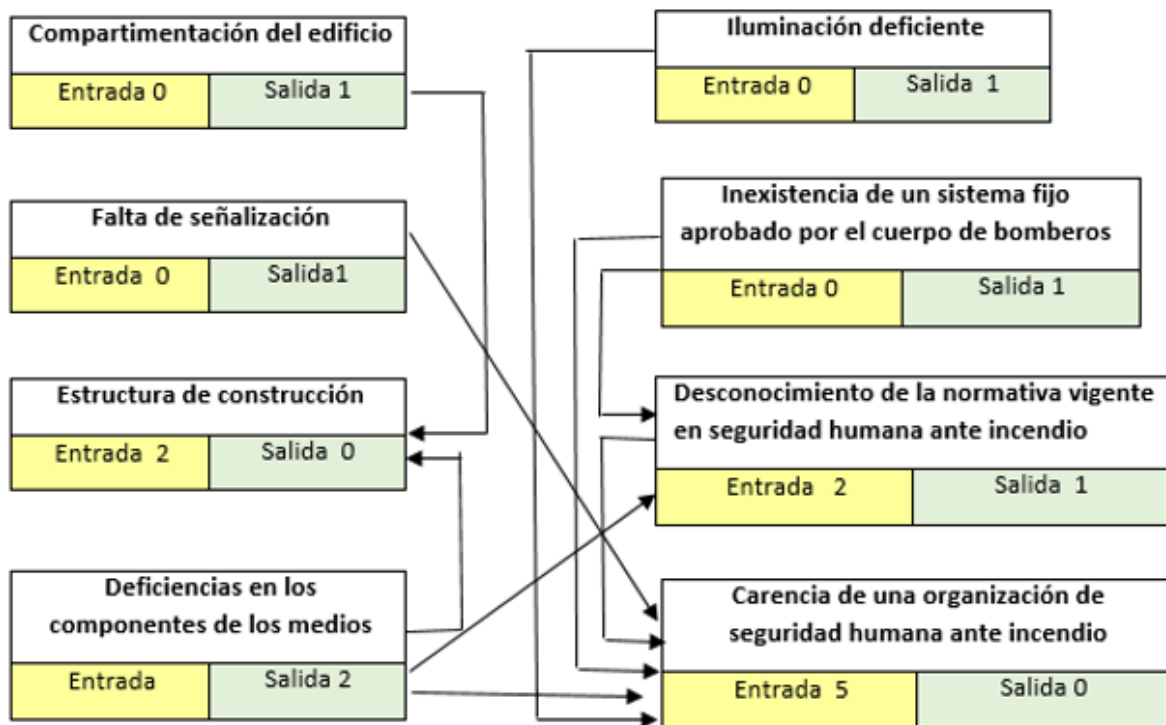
Compartimentación del edificio

| Entrada 0 | Salida 1 |
|---|---|

Falta de señalización

| Entrada 0 | Salida1 |
|---|---|

Estructura de construcción

| Entrada 2 | Salida 0 |
|---|---|

Deficiencias en los componentes de los medios

| Entrada | Salida 2 |
|---|---|

Iluminación deficiente

| Entrada 0 | Salida 1 |
|---|---|

Inexistencia de un sistema fijo aprobado por el cuerpo de bomberos

| Entrada 0 | Salida 1 |
|---|---|

Desconocimiento de la normativa vigente en seguridad humana ante incendio

| Entrada 2 | Salida 1 |
|---|---|

Carencia de una organización de seguridad humana ante incendio

| Entrada 5 | Salida 0 |
|---|---|